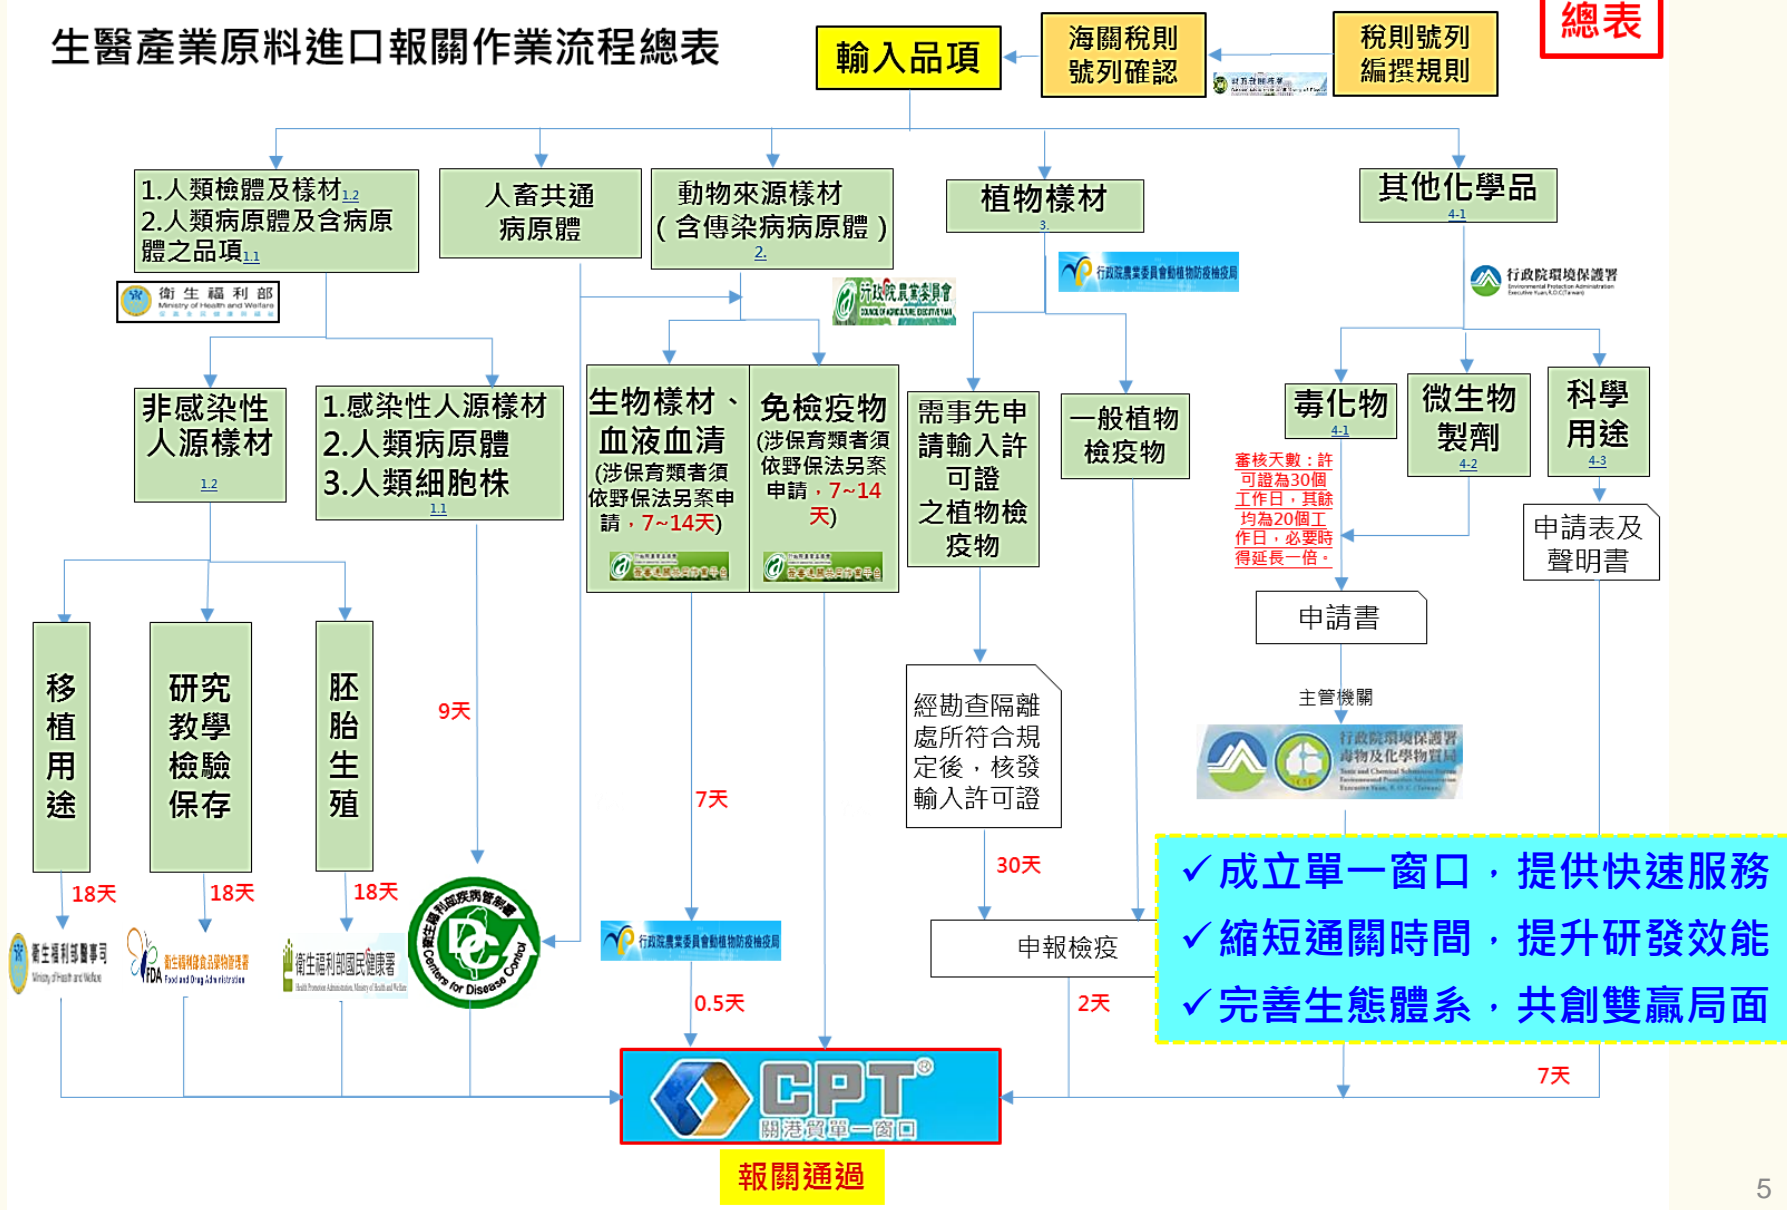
生醫產業原料進口報關作業流程總表

輸入品項

海關稅則號列確認

稅則號列編撰規則

總表

1.人類檢體及樣材1.2
2.人類病原體及含病原體之品項1.1

衛生福利部 Ministry of Health and Welfare

人畜共通病原體

動物來源樣材（含傳染病病原體）2.

植物樣材 3.

行政院農業委員會動植物防疫檢疫局

行政院農業委員會

其他化學品 4-1

行政院環境保護署

非感染性人源樣材 1.2

1.感染性人源樣材
2.人類病原體
3.人類細胞株 1.1

生物樣材、血液血清 (涉保育類者須依野保法另案申請，7~14天)

免檢疫物 (涉保育類者須依野保法另案申請，7~14天)

需事先申請輸入許可證之植物檢疫物

一般植物檢疫物

毒化物 4-1

微生物製劑 4-2

科學用途 4-3

審核天數：許可證為30個工作日，其餘均為20個工作日，必要時得延長一倍。

申請表及聲明書

申請書

主管機關

行政院環境保護署毒物及化學物質局

移植用途

研究教學檢驗保存

胚胎生殖

9天

7天

經勘查隔離處所符合規定後，核發輸入許可證

30天

✓成立單一窗口，提供快速服務
✓縮短通關時間，提升研發效能
✓完善生態體系，共創雙贏局面

18天

18天

18天

衛生福利部醫事司

衛生福利部食品藥物管理署 FDA Food and Drug Administration

衛生福利部國民健康署

衛生福利部疾病管制署 Centers for Disease Control

行政院農業委員會動植物防疫檢疫局

申報檢疫

0.5天

2天

7天

CPT 關港貿單一窗口

報關通過

5